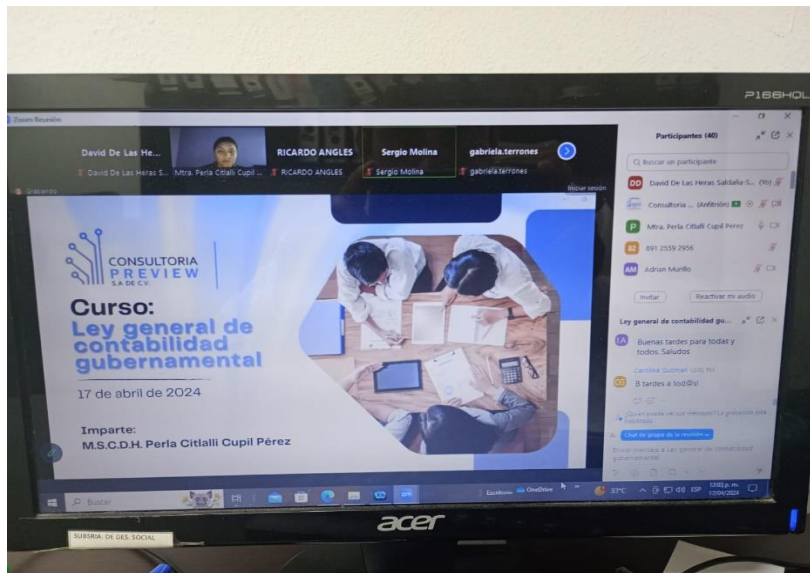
P166HQL

Zoom Reunión

David De Las He...
David De Las Heras S...
Mtra. Perla Citlali Cupil ...
RICARDO ANGLES
RICARDO ANGLES
Sergio Molina
Sergio Molina
gabriela.terrones
gabriela.terrones

Grabando
Iniciar sesión

CONSULTORIA PREVIEW S.A DE C.V.

Curso:
Ley general de contabilidad gubernamental

17 de abril de 2024

Imparte:
M.S.C.D.H. Perla Citlalli Cupil Pérez

Participantes (40)
Buscar un participante
DD David De Las Heras Saldaña-S... (Yo)
Consultoria ... (Anfitrión)
P Mtra. Perla Citlali Cupil Pérez
89 891 2559 2956
AM Adrian Murillo
Invitar
Reactivar mi audio

Ley general de contabilidad gu...
LA Buenas tardes para todas y todos. Saludos
Carolina Guzman
CG B tardes a tod@s!
¿Quién puede ver sus mensajes? La grabación está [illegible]
Chat de grupo de la reunión
Enviar mensaje a Ley general de contabilidad gubernamental

Buscar
Escritorio
OneDrive
33°C
ESP
12:02 p. m.
17/04/2024

acer

SUBSRIA. DE DES. SOCIAL